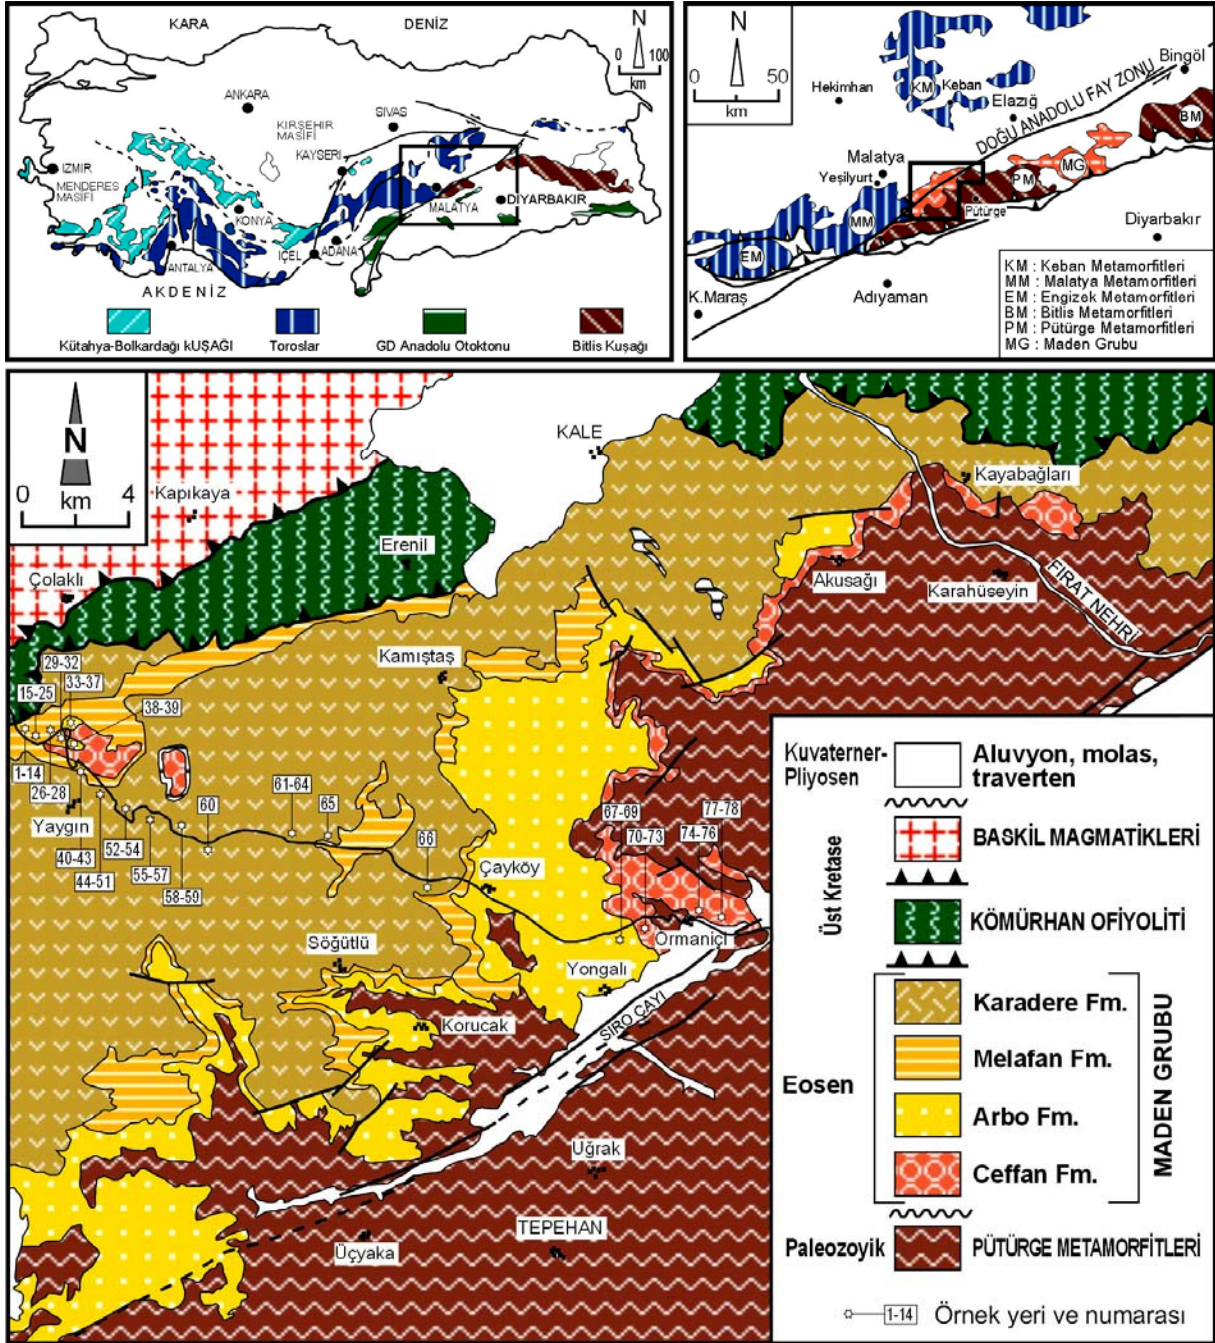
KARA DENİZ
N
0 100 km
ANKARA
KIRŞEHİR MASİFİ
SİVAS
KAYSERİ
İZMİR
MENDERES MASİFİ
KONYA
MALATYA
DİYARBAKIR
ADANA
İÇEL
ANTALYA
AKDENİZ
Kütahya-Bolkardağı kUŞAĞI
Toroslar
GD Anadolu Otoktonu
Bitlis Kuşağı

N
0 50 km
Hekimhan
KM
Keban
Elazığ
DOĞU ANADOLU FAY ZONU
Bingöl
BM
Malatya
Yeşilyurt
MM
PM
MG
Pütürge
Diyarbakır
EM
K.Maraş
Adıyaman
KM : Keban Metamorfitleri
MM : Malatya Metamorfitleri
EM : Engizek Metamorfitleri
BM : Bitlis Metamorfitleri
PM : Pütürge Metamorfitleri
MG : Maden Grubu

N
0 km 4
Kapıkaya
KALE
Kayabağları
Erenil
Çolaklı
Akusağı
Karahüseyin
FIRAT NEHRİ
Kamıştaş
29-32
15-25
33-37
38-39
1-14
26-28
Yaygın
40-43
44-51
52-54
55-57
58-59
60
61-64
65
66
67-69
70-73
74-76
77-78
Çayköy
Ormaniçi
Söğütlü
Yongalı
Korucak
SİRO ÇAYI
Uğrak
TEPEHAN
Üçyaka

Kuvaterner-Pliyosen
Aluvyon, molas, traverten
Üst Kretase
BASKİL MAGMATİKLERİ
KÖMÜRHAN OFİYOLİTİ
Eosen
Karadere Fm.
Melafan Fm.
Arbo Fm.
Ceffan Fm.
MADEN GRUBU
Paleozoyik
PÜTÜRGE METAMORFİTLERİ
1-14 Örnek yeri ve numarası